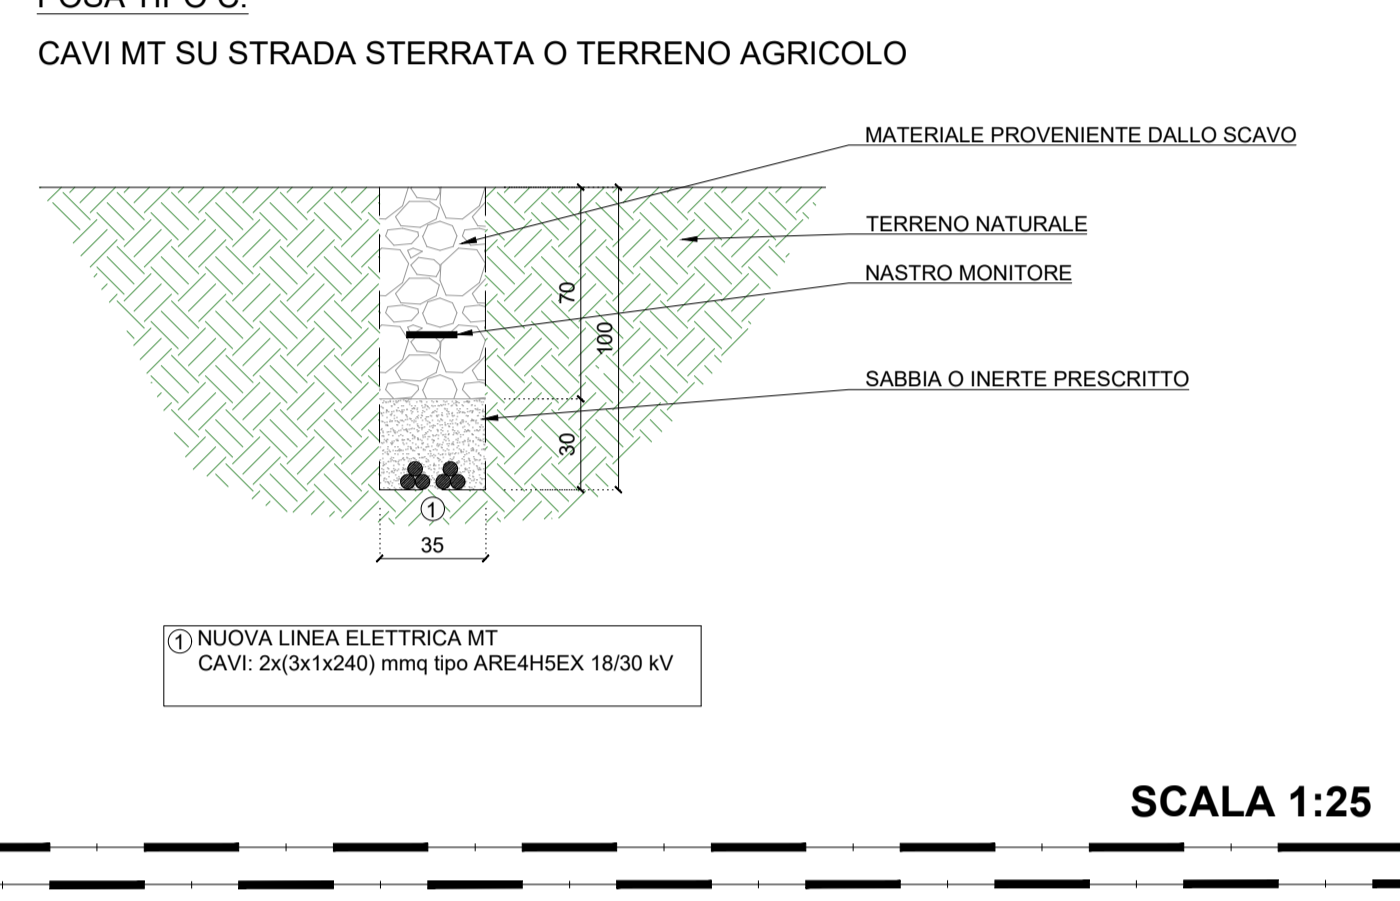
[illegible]

CAVI MT SU STRADA STERRATA O TERRENO AGRICOLO

MATERIALE PROVENIENTE DALLO SCAVO

TERRENO NATURALE

NASTRO MONITORE

SABBIA O INERTE PRESCRITTO

70

100

30

1

35

1 NUOVA LINEA ELETTRICA MT
CAVI: 2x(3x1x240) mmq tipo ARE4H5EX 18/30 kV

SCALA 1:25